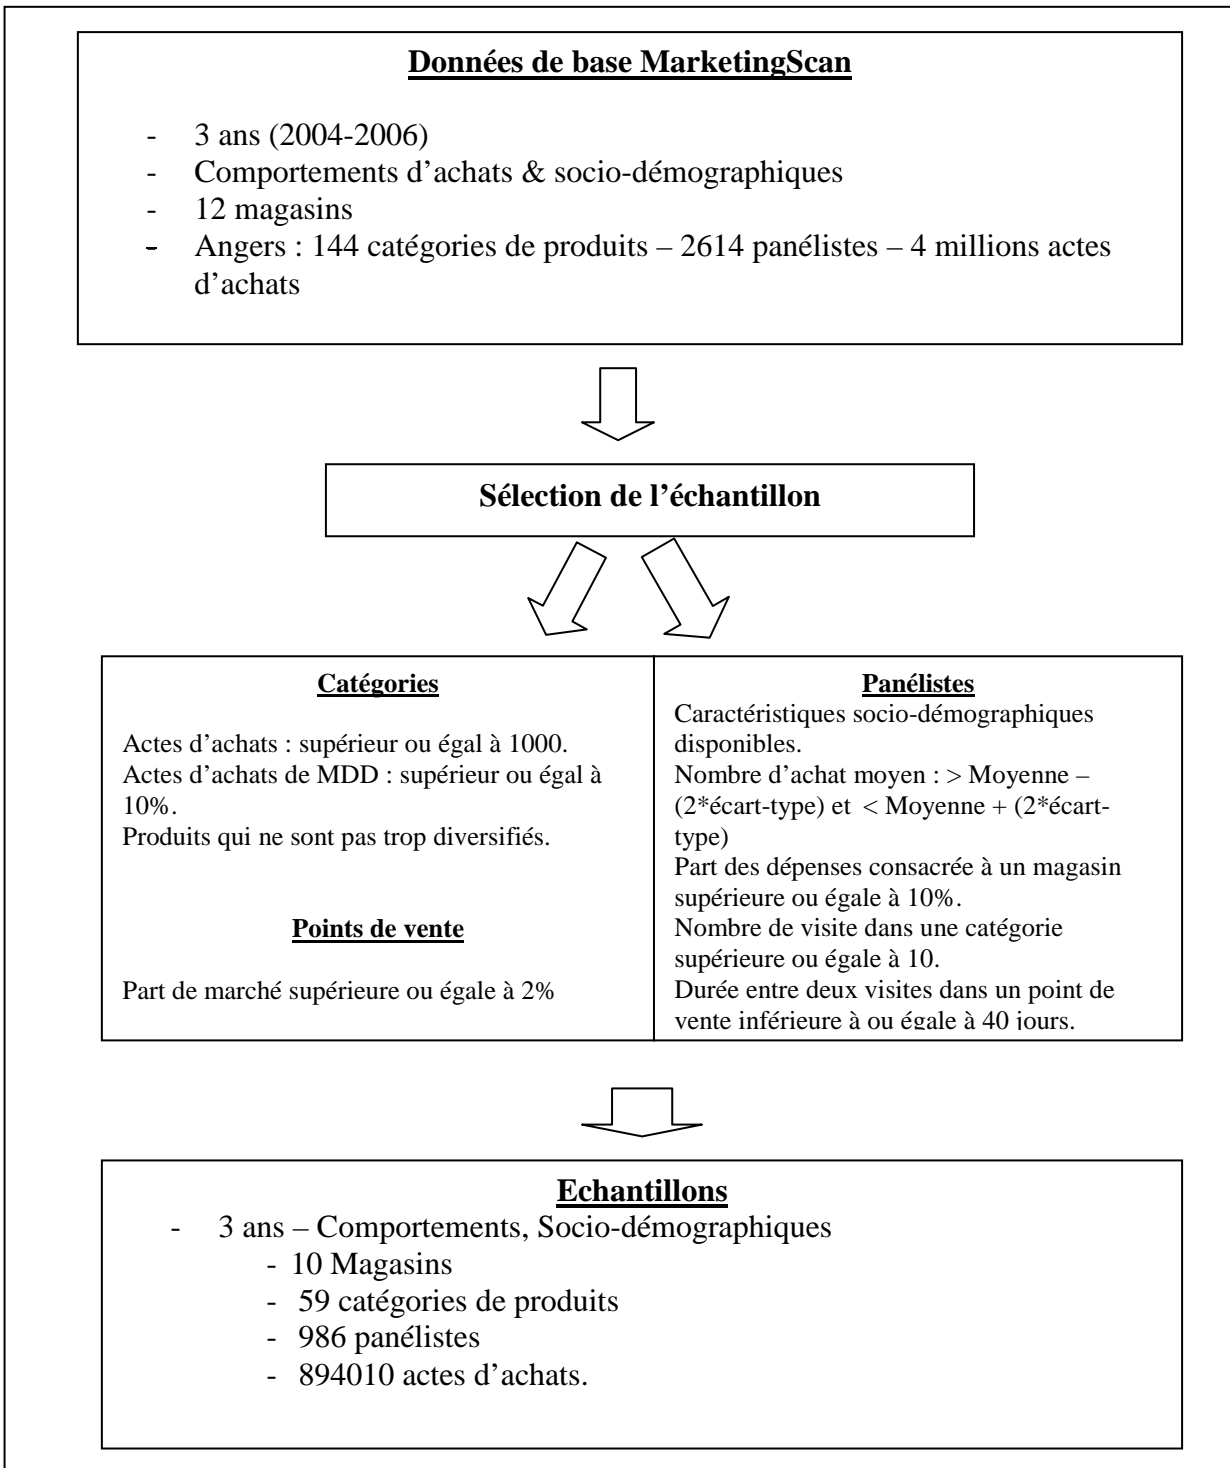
**Données de base MarketingScan**

- 3 ans (2004-2006)
- Comportements d'achats & socio-démographiques
- 12 magasins
- Angers : 144 catégories de produits – 2614 panélistes – 4 millions actes d'achats

**Sélection de l'échantillon**

**Catégories**

Actes d'achats : supérieur ou égal à 1000.
Actes d'achats de MDD : supérieur ou égal à 10%.
Produits qui ne sont pas trop diversifiés.

**Points de vente**

Part de marché supérieure ou égale à 2%

**Panélistes**

Caractéristiques socio-démographiques disponibles.
Nombre d'achat moyen : > Moyenne – (2*écart-type) et < Moyenne + (2*écart-type)
Part des dépenses consacrée à un magasin supérieure ou égale à 10%.
Nombre de visite dans une catégorie supérieure ou égale à 10.
Durée entre deux visites dans un point de vente inférieure à ou égale à 40 jours.

**Echantillons**

- 3 ans – Comportements, Socio-démographiques
- 10 Magasins
- 59 catégories de produits
- 986 panélistes
- 894010 actes d'achats.